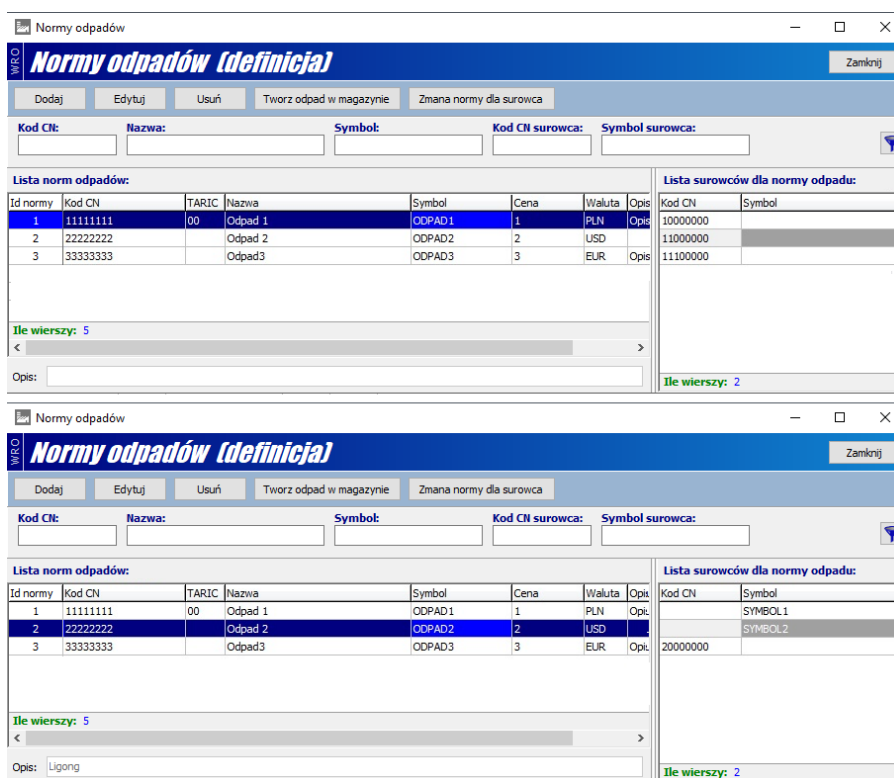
Normy odpadów

WRO Normy odpadów (definicja)

Zamknij

Dodaj Edytuj Usuń Tworz odpad w magazynie Zmana normy dla surowca

Kod CN: Nazwa: Symbol: Kod CN surowca: Symbol surowca:

Lista norm odpadów:

| Id normy | Kod CN | TARIC | Nazwa | Symbol | Cena | Waluta | Opis |
|---|---|---|---|---|---|---|---|
| 1 | 11111111 | 00 | Odpad 1 | ODPAD1 | 1 | PLN | Opis |
| 2 | 22222222 | | Odpad 2 | ODPAD2 | 2 | USD | |
| 3 | 33333333 | | Odpad3 | ODPAD3 | 3 | EUR | Opis |

Ile wierszy: 5

Opis:

Lista surowców dla normy odpadu:

| Kod CN | Symbol |
|---|---|
| 10000000 | |
| 11000000 | |
| 11100000 | |

Ile wierszy: 2

Normy odpadów

WRO Normy odpadów (definicja)

Zamknij

Dodaj Edytuj Usuń Tworz odpad w magazynie Zmana normy dla surowca

Kod CN: Nazwa: Symbol: Kod CN surowca: Symbol surowca:

Lista norm odpadów:

| Id normy | Kod CN | TARIC | Nazwa | Symbol | Cena | Waluta | Opis |
|---|---|---|---|---|---|---|---|
| 1 | 11111111 | 00 | Odpad 1 | ODPAD1 | 1 | PLN | Opis |
| 2 | 22222222 | | Odpad 2 | ODPAD2 | 2 | USD | |
| 3 | 33333333 | | Odpad3 | ODPAD3 | 3 | EUR | Opis |

Ile wierszy: 5

Opis: Ligong

Lista surowców dla normy odpadu:

| Kod CN | Symbol |
|---|---|
| | SYMBOL1 |
| | SYMBOL2 |
| 20000000 | |

Ile wierszy: 2